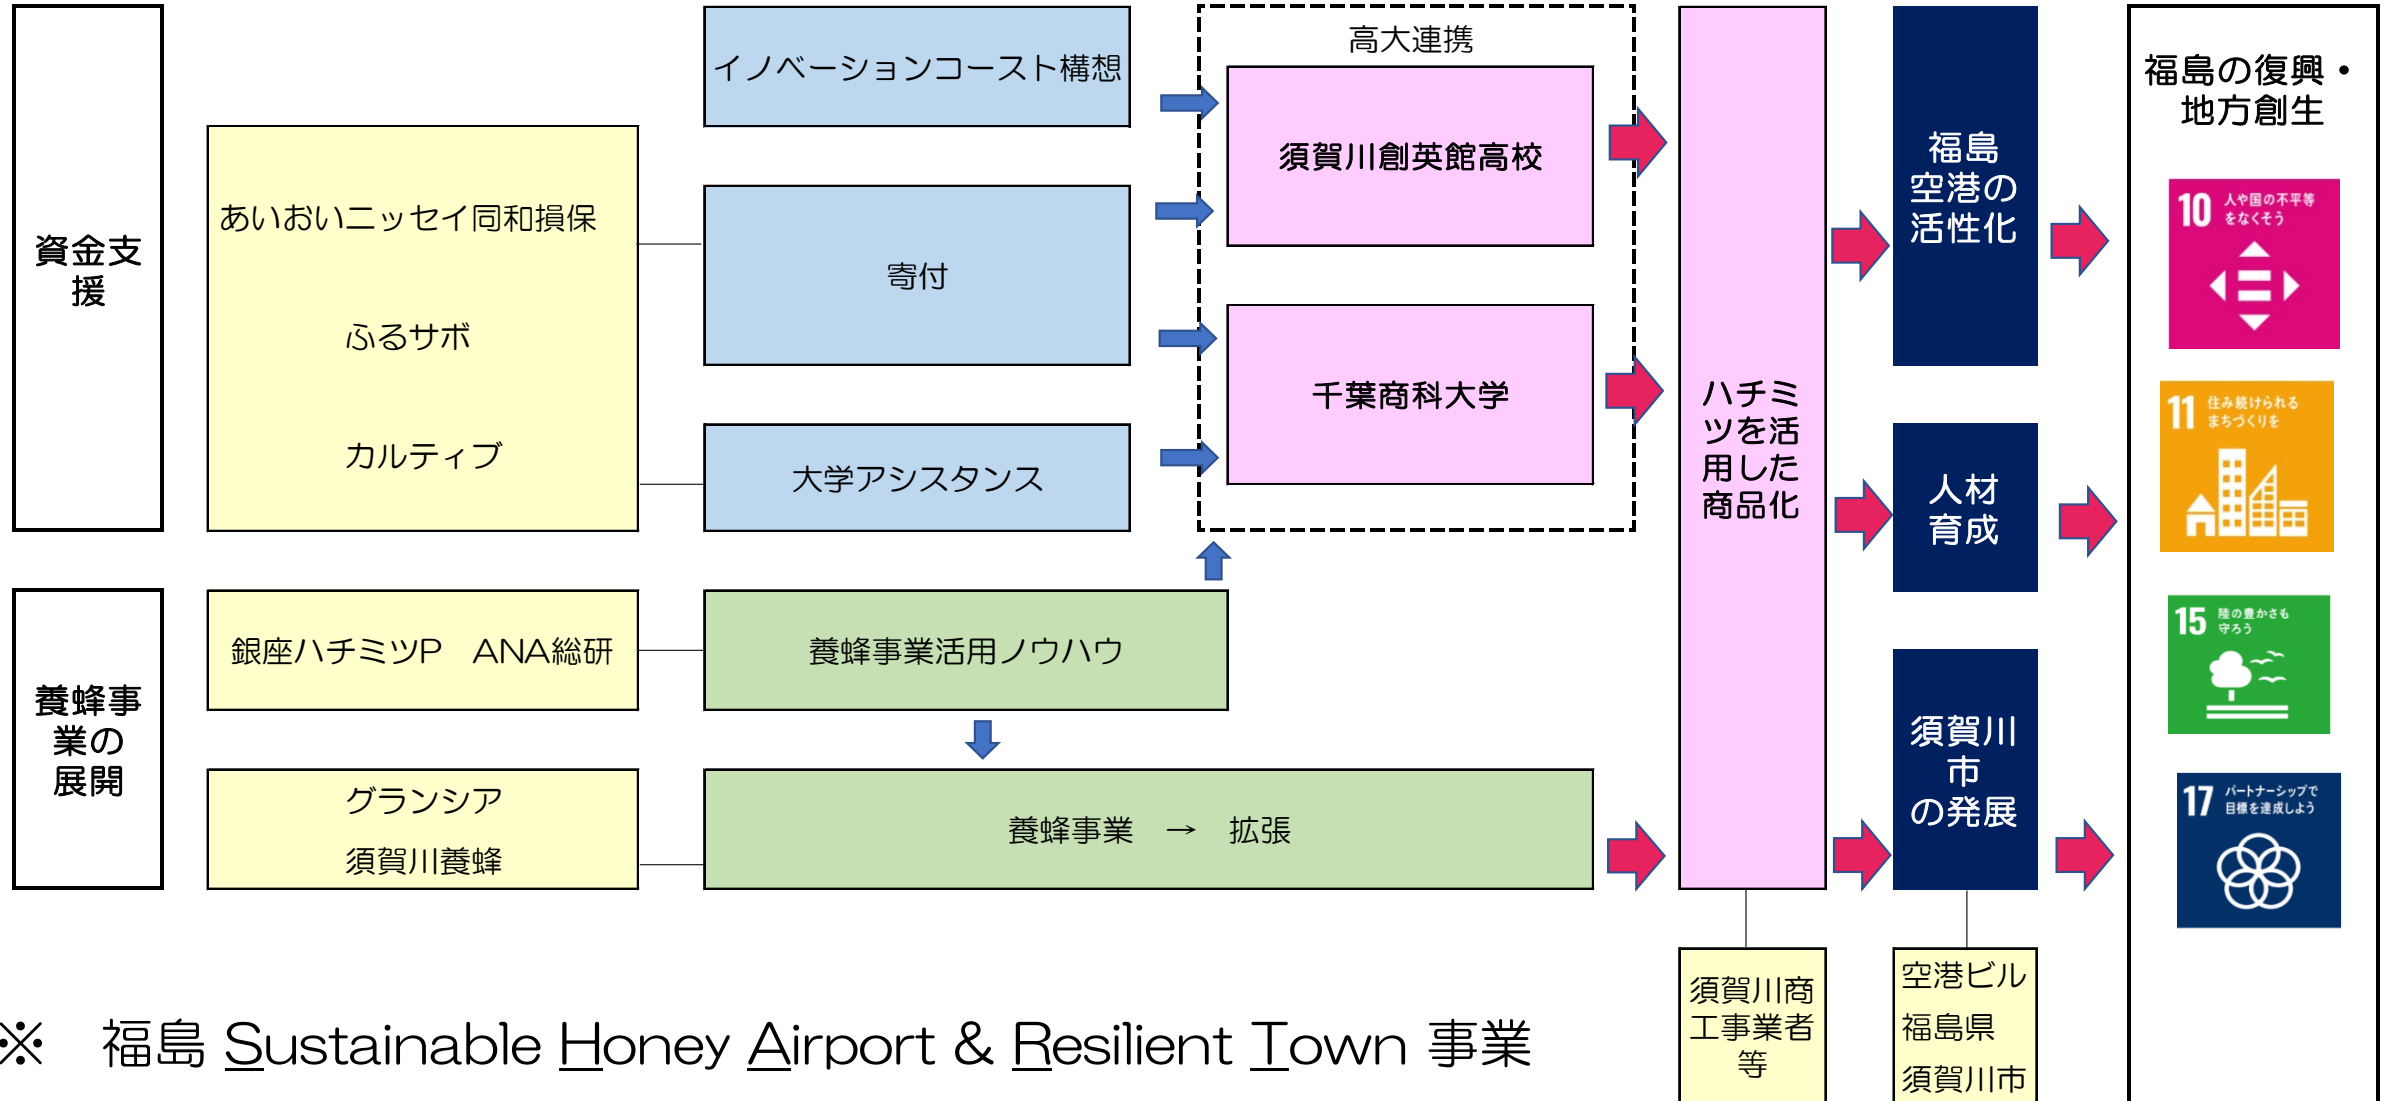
資金支援

あいおいニッセイ同和損保

ふるサポ

カルティブ

イノベーションコースト構想

寄付

大学アシスタンス

高大連携

須賀川創英館高校

千葉商科大学

養蜂事業の展開

銀座ハチミツP　ANA総研

グランシア

須賀川養蜂

養蜂事業活用ノウハウ

養蜂事業　→　拡張

ハチミツを活用した商品化

須賀川商工事業者等

福島空港の活性化

人材育成

須賀川市の発展

空港ビル

福島県

須賀川市

福島の復興・地方創生

10 人や国の不平等をなくそう

11 住み続けられるまちづくりを

15 陸の豊かさも守ろう

17 パートナーシップで目標を達成しよう

※　福島 Sustainable Honey Airport & Resilient Town 事業